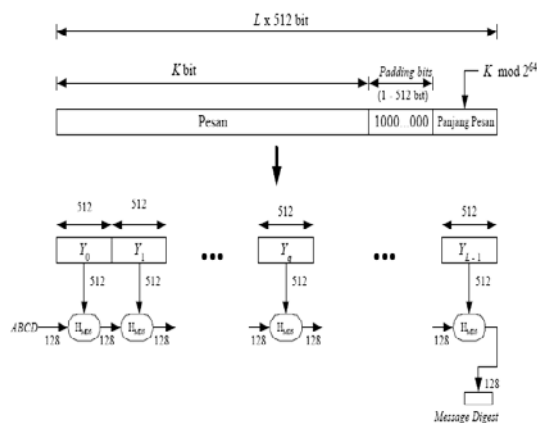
$L$ x 512 bit

$K$ bit

Padding bits (1 - 512 bit)

$K$ mod $2^{64}$

Pesan

1000...000

Panjang Pesan

512

512

512

512

$Y_0$

$Y_1$

...

$Y_q$

...

$Y_{L-1}$

512

512

512

512

ABCD

$H_{MD5}$

$H_{MD5}$

$H_{MD5}$

$H_{MD5}$

128

128

128

128

128

128

128

Message Digest